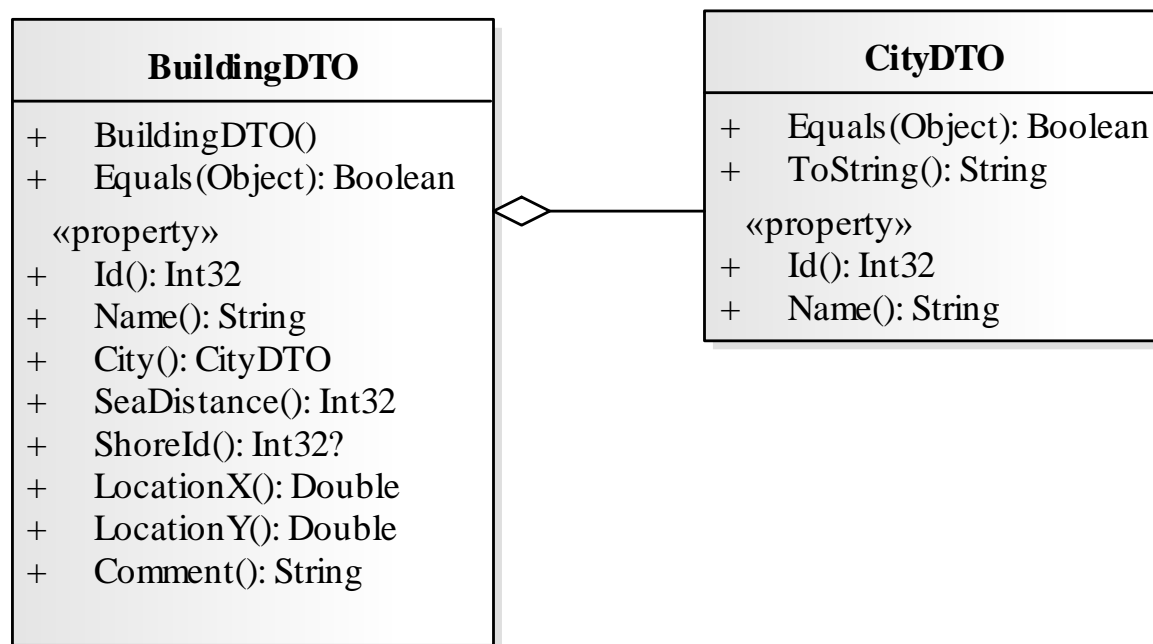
BuildingDTO

+ BuildingDTO()
+ Equals(Object): Boolean

«property»
+ Id(): Int32
+ Name(): String
+ City(): CityDTO
+ SeaDistance(): Int32
+ ShoreId(): Int32?
+ LocationX(): Double
+ LocationY(): Double
+ Comment(): String

CityDTO

+ Equals(Object): Boolean
+ ToString(): String

«property»
+ Id(): Int32
+ Name(): String